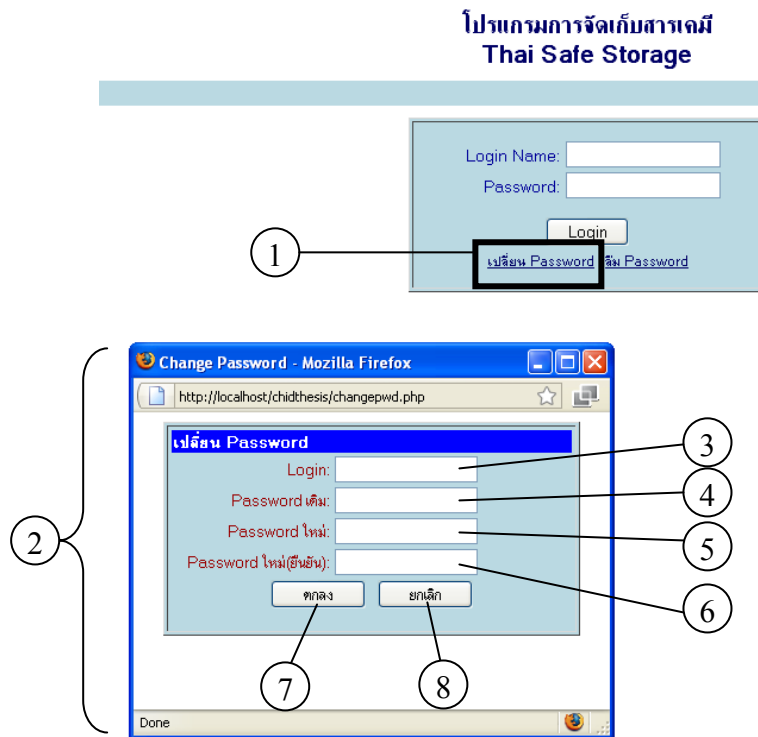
โปรแกรมการจัดเก็บสารเคมี
Thai Safe Storage

Login Name:
Password:
Login
เปลี่ยน Password ลืม Password

1

Change Password - Mozilla Firefox
http://localhost/chidthesis/changepwd.php

เปลี่ยน Password
Login:
Password เดิม:
Password ใหม่:
Password ใหม่(ยืนยัน):
ตกลง
ยกเลิก

Done

2
3
4
5
6
7
8